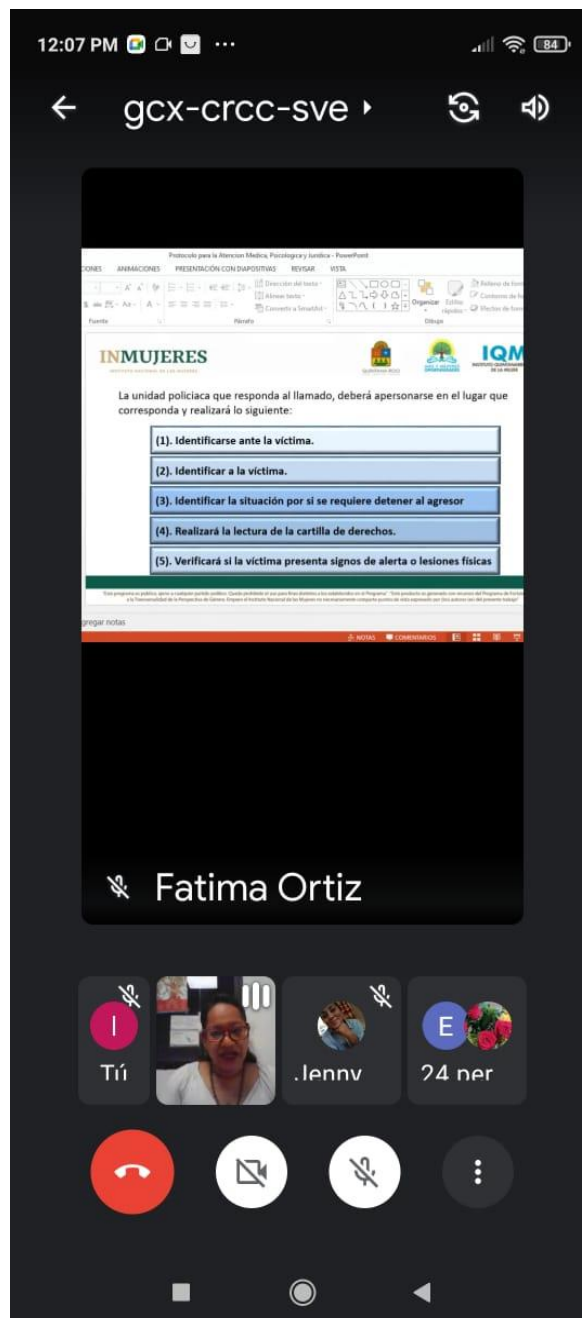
12:07 PM ··· 84

gcx-crcc-sve

Protocolo para la Atencion Medica, Psicologica y Juridica - PowerPoint

CIONES ANIMACIONES PRESENTACIÓN CON DIAPOSITIVAS REVISAR VISTA

Dirección del texto · Alinear texto · Convertir a SmartArt · Organizar · Estilos rápidos · Relleno de forma · Contorno de forma · Efectos de forma

Fuente Párrafo Dibujo

INMUJERES
INSTITUTO NACIONAL DE LAS MUJERES

QUINTANA ROO

IQM
INSTITUTO QUINTANARROENSE DE LA MUJER

La unidad policiaca que responda al llamado, deberá apersonarse en el lugar que corresponda y realizará lo siguiente:

(1). Identificarse ante la víctima.

(2). Identificar a la víctima.

(3). Identificar la situación por si se requiere detener al agresor

(4). Realizará la lectura de la cartilla de derechos.

(5). Verificará si la víctima presenta signos de alerta o lesiones físicas

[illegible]

gregar notas

NOTAS COMENTARIOS

Fatima Ortiz

Tú

Jenny

E

24 per